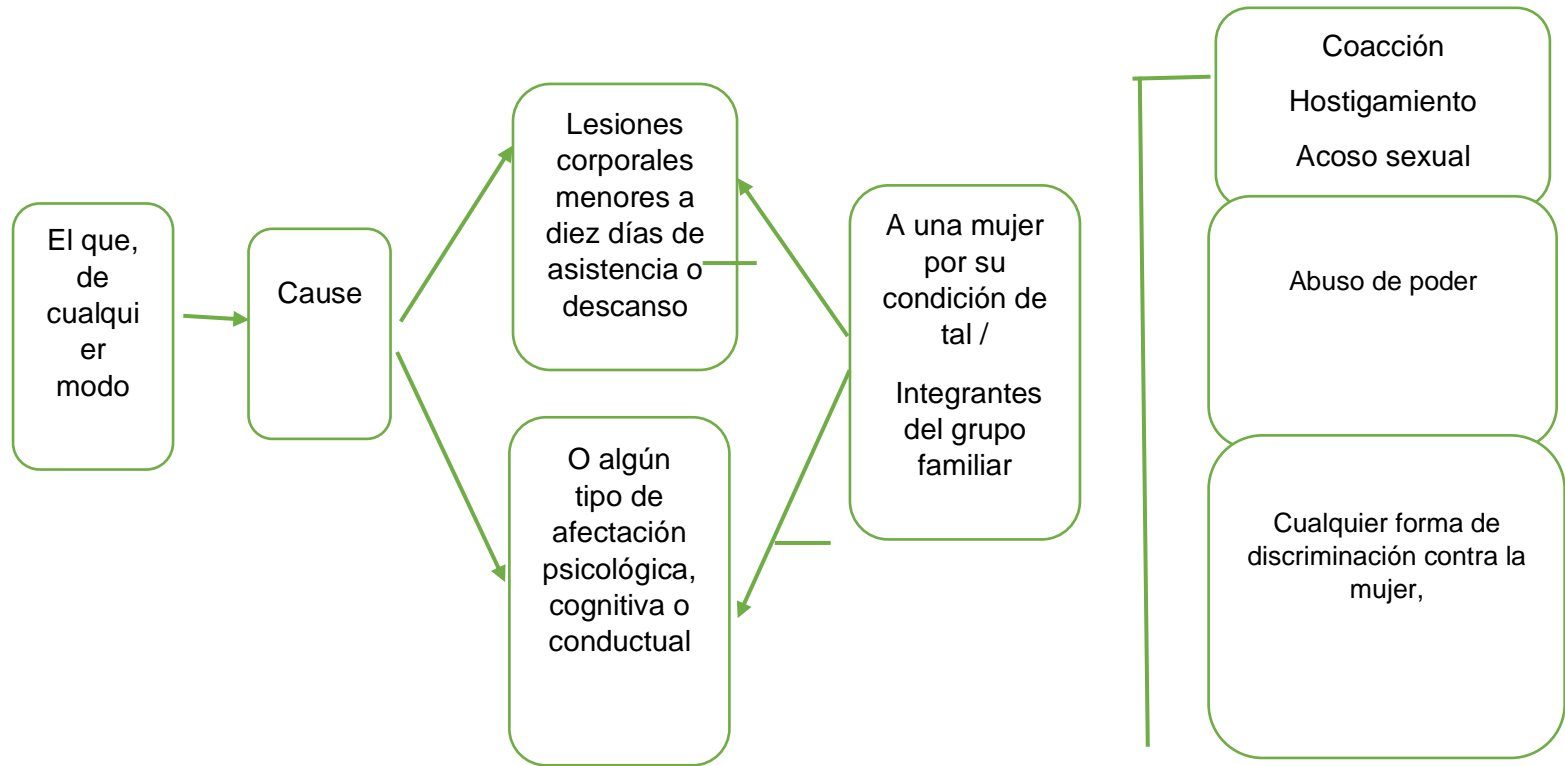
El que, de cualquier modo

Cause

Lesiones corporales menores a diez días de asistencia o descanso

O algún tipo de afectación psicológica, cognitiva o conductual

A una mujer por su condición de tal /

Integrantes del grupo familiar

Coacción

Hostigamiento

Acoso sexual

Abuso de poder

Cualquier forma de discriminación contra la mujer,